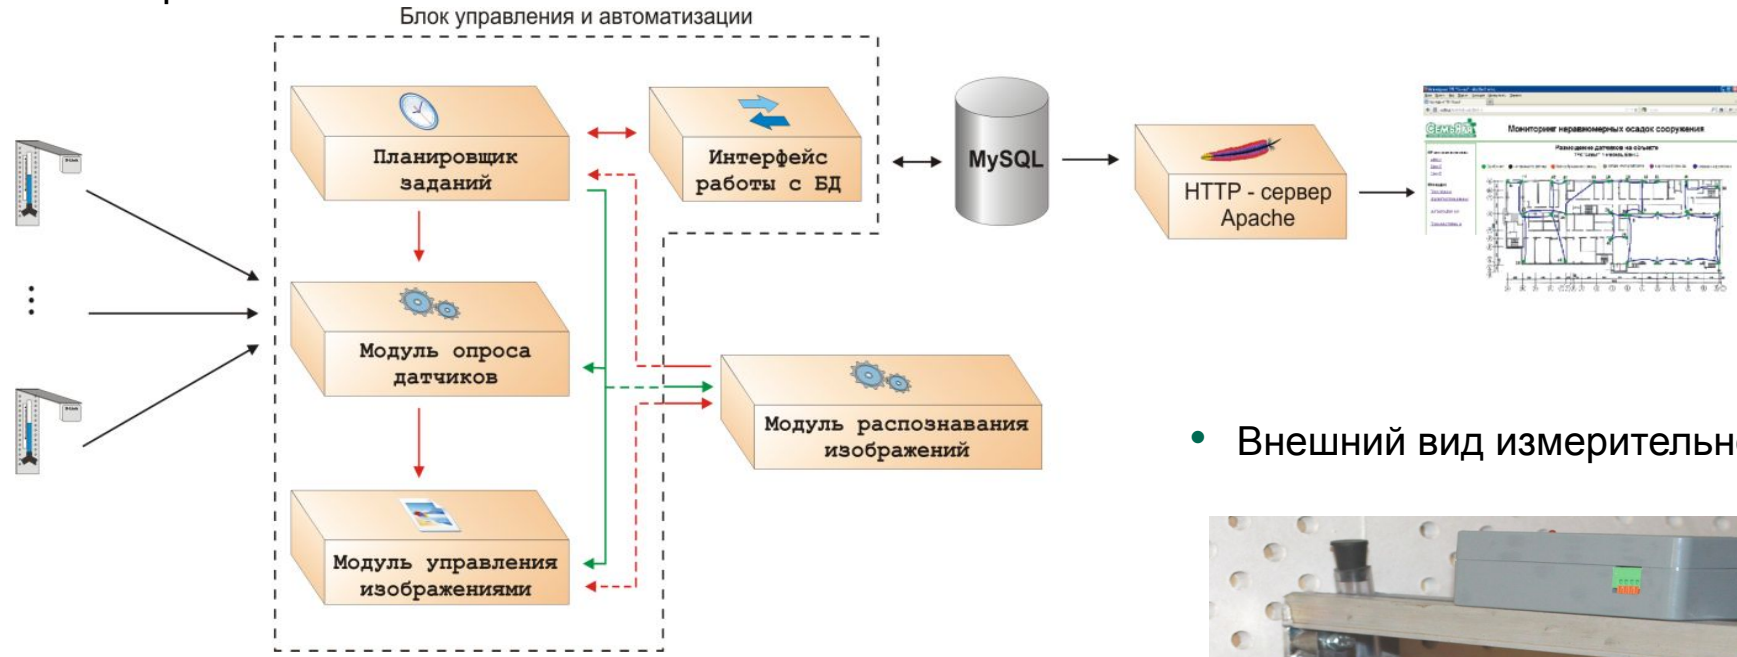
Блок управления и автоматизации

Планировщик заданий

Интерфейс работы с БД

MySQL

HTTP - сервер Apache

Мониторинг неравномерных осадок сооружения

Модуль опроса датчиков

Модуль распознавания изображений

Модуль управления изображениями

• Внешний вид измерительн